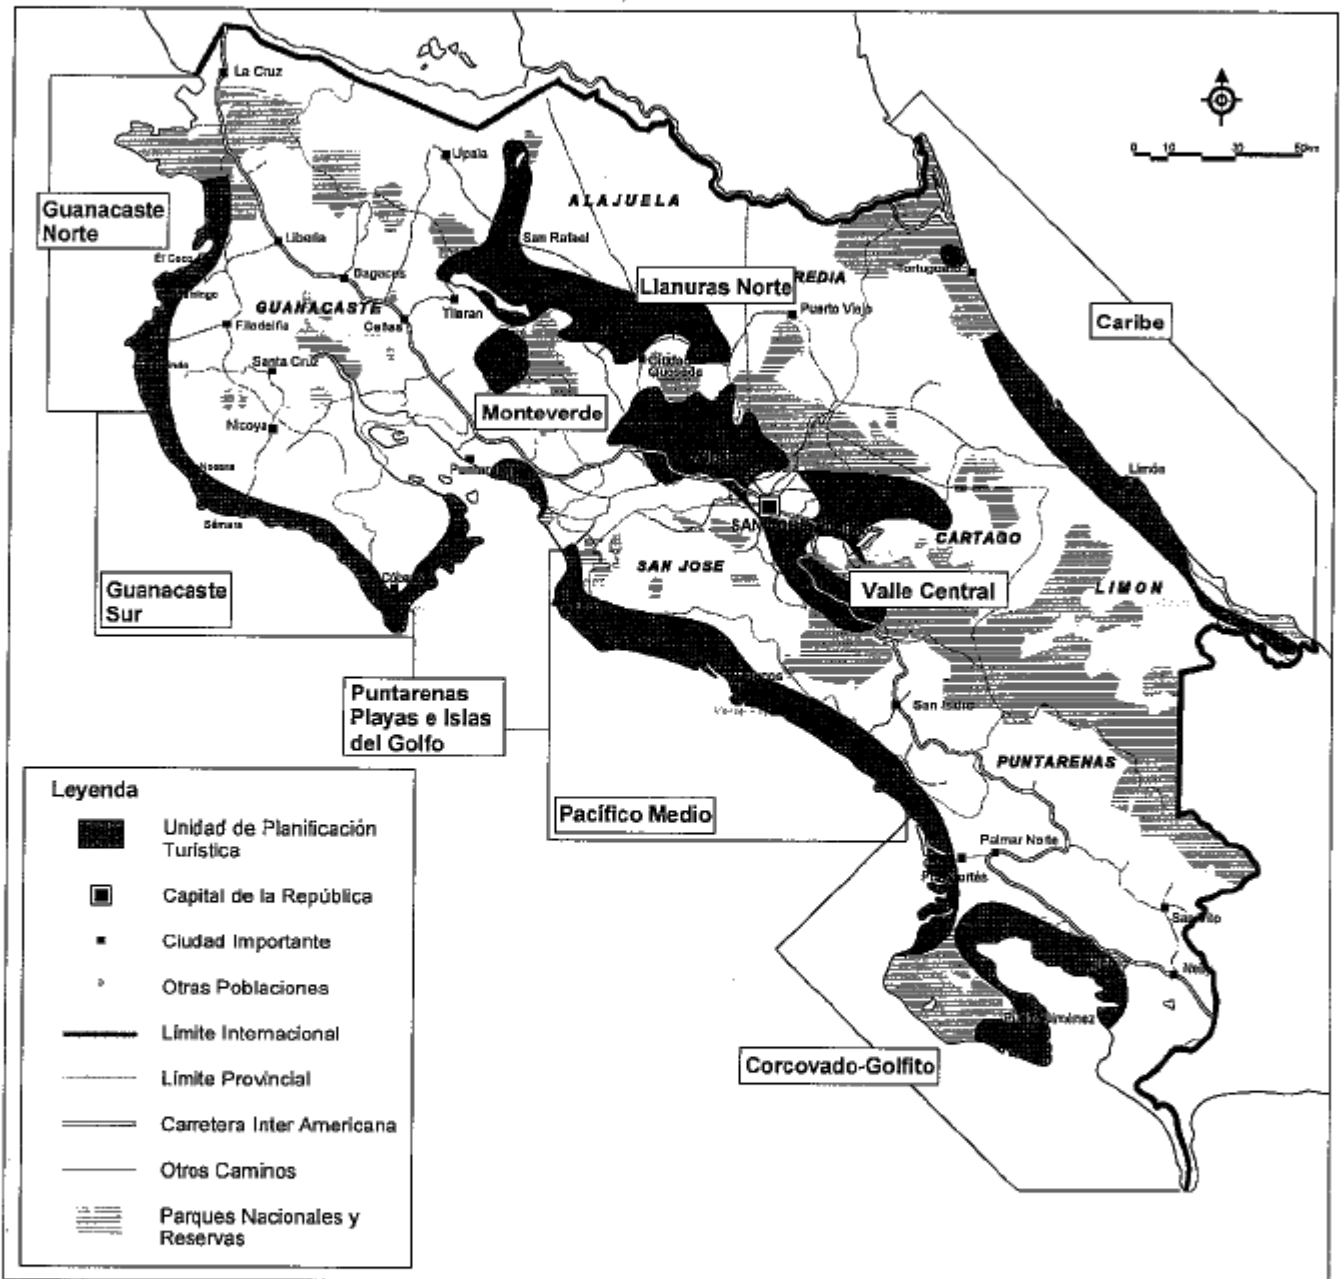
La Cruz

Upala

ALAJUELA

San Rafael

Guanacaste Norte

Liberia

El Coco

Bagaces

GUANACASTE

Filadelfia

Cañas

Tilaran

Llanuras Norte

HEREDIA

Puerto Viejo

Tortuguero

Caribe

Santa Cruz

Ciudad Quesada

Monteverde

Nicoya

Nosara

Puntarenas

Sámara

Limón

SAN JOSE

CARTAGO

Valle Central

LIMON

Guanacaste Sur

Cóbano

Puntarenas Playas e Islas del Golfo

San Isidro

PUNTARENAS

Pacífico Medio

Palmar Norte

Puerto Cortés

Corcovado-Golfito

Puerto Jiménez

0 10 30 50km

Leyenda

Unidad de Planificación Turística

Capital de la República

Ciudad Importante

Otras Poblaciones

Límite Internacional

Límite Provincial

Carretera Inter Americana

Otros Caminos

Parques Nacionales y Reservas